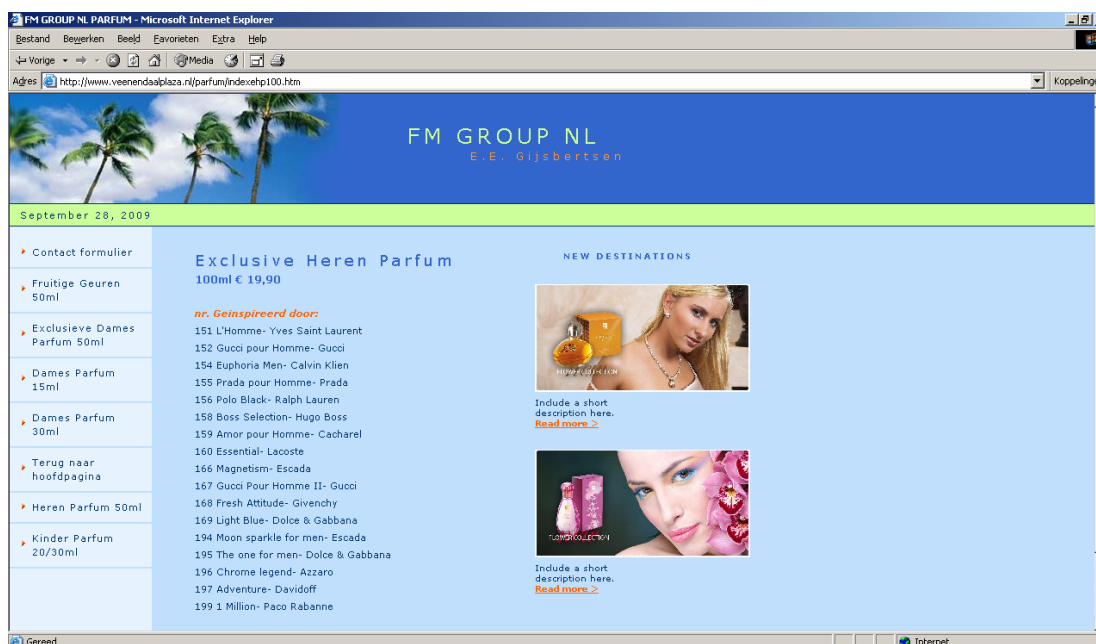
FM GROUP NL PARFUM - Microsoft Internet Explorer

Bestand Bewerken Beeld Favorieten Extra Help

Vorige Media

Adres http://www.veenendaalplaza.nl/parfum/indexehp100.htm Koppelinge

FM GROUP NL
E.E. Gijsbertsen

September 28, 2009

Contact formulier
Fruitige Geuren 50ml
Exclusieve Dames Parfum 50ml
Dames Parfum 15ml
Dames Parfum 30ml
Terug naar hoofdpagina
Heren Parfum 50ml
Kinder Parfum 20/30ml

Exclusive Heren Parfum
100ml € 19,90

nr. Geinspireerd door:
151 L'Homme- Yves Saint Laurent
152 Gucci pour Homme- Gucci
154 Euphoria Men- Calvin Klien
155 Prada pour Homme- Prada
156 Polo Black- Ralph Lauren
158 Boss Selection- Hugo Boss
159 Amor pour Homme- Cacharel
160 Essential- Lacoste
166 Magnetism- Escada
167 Gucci Pour Homme II- Gucci
168 Fresh Attitude- Givenchy
169 Light Blue- Dolce & Gabbana
194 Moon sparkle for men- Escada
195 The one for men- Dolce & Gabbana
196 Chrome legend- Azzaro
197 Adventure- Davidoff
199 1 Million- Paco Rabanne

NEW DESTINATIONS

FLOWER COLLECTION

Include a short description here.
Read more >

FLOWER COLLECTION

Include a short description here.
Read more >

Gereed

Internet